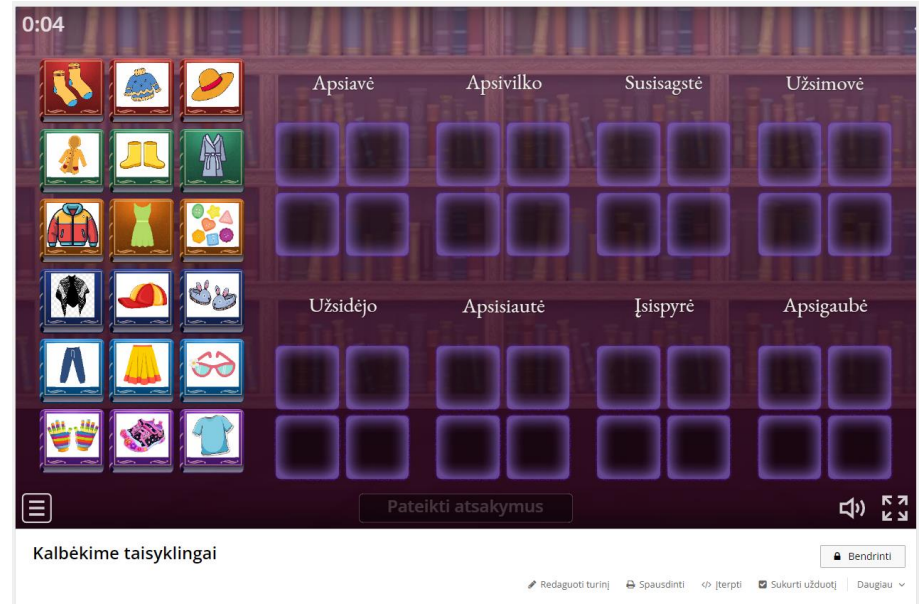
0:04

Apsiavė

Apsivilko

Susisagstė

Užsimovė

Užsidėjo

Apsisiautė

Įsispyrė

Apsigaubė

Pateikti atsakymus

Kalbėkime taisyklingai

Bendrinti

Redaguoti turinį

Spausdinti

Įterpti

Sukurti užduotį

Daugiau